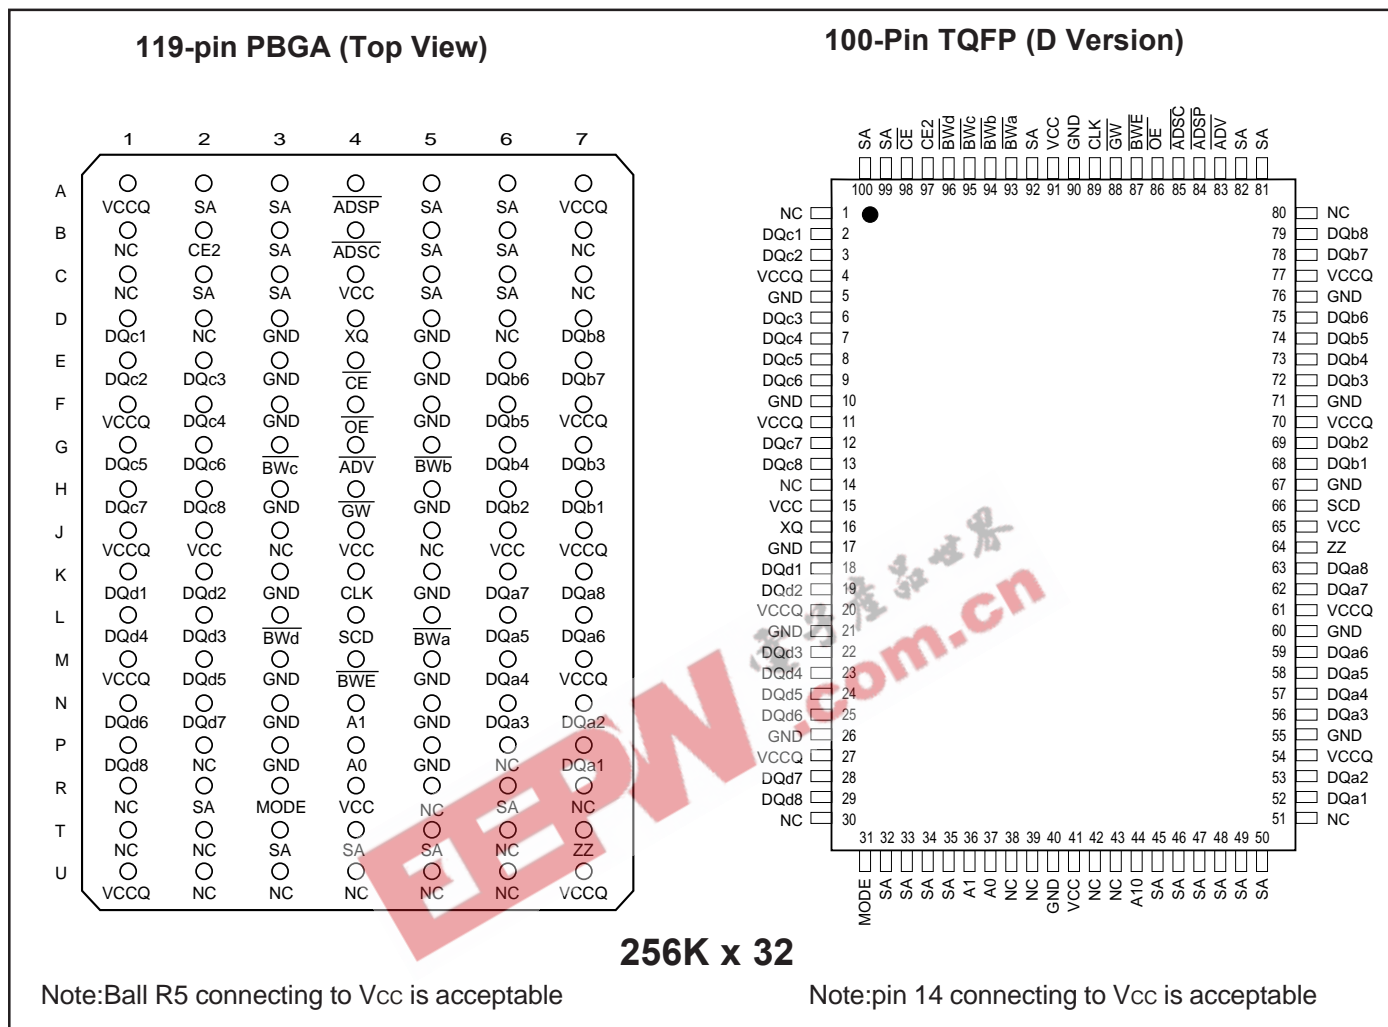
119-pin PBGA (Top View)

100-Pin TQFP (D Version)

| | 1 | 2 | 3 | 4 | 5 | 6 | 7 |
|---|---|---|---|---|---|---|---|
| A | VCCQ | SA | SA | $\overline{ADSP}$ | SA | SA | VCCQ |
| B | NC | CE2 | SA | $\overline{ADSC}$ | SA | SA | NC |
| C | NC | SA | SA | VCC | SA | SA | NC |
| D | DQc1 | NC | GND | XQ | GND | NC | DQb8 |
| E | DQc2 | DQc3 | GND | $\overline{CE}$ | GND | DQb6 | DQb7 |
| F | VCCQ | DQc4 | GND | $\overline{OE}$ | GND | DQb5 | VCCQ |
| G | DQc5 | DQc6 | $\overline{BWc}$ | $\overline{ADV}$ | $\overline{BWb}$ | DQb4 | DQb3 |
| H | DQc7 | DQc8 | GND | $\overline{GW}$ | GND | DQb2 | DQb1 |
| J | VCCQ | VCC | NC | VCC | NC | VCC | VCCQ |
| K | DQd1 | DQd2 | GND | CLK | GND | DQa7 | DQa8 |
| L | DQd4 | DQd3 | $\overline{BWd}$ | SCD | $\overline{BWa}$ | DQa5 | DQa6 |
| M | VCCQ | DQd5 | GND | $\overline{BWE}$ | GND | DQa4 | VCCQ |
| N | DQd6 | DQd7 | GND | A1 | GND | DQa3 | DQa2 |
| P | DQd8 | NC | GND | A0 | GND | NC | DQa1 |
| R | NC | SA | MODE | VCC | NC | SA | NC |
| T | NC | NC | SA | SA | SA | NC | ZZ |
| U | VCCQ | NC | NC | NC | NC | NC | VCCQ |

SA SA $\overline{CE}$ CE2 $\overline{BWd}$ $\overline{BWc}$ $\overline{BWb}$ $\overline{BWa}$ SA VCC GND CLK $\overline{GW}$ $\overline{BWE}$ $\overline{OE}$ $\overline{ADSC}$ $\overline{ADSP}$ $\overline{ADV}$ SA SA
100 99 98 97 96 95 94 93 92 91 90 89 88 87 86 85 84 83 82 81

NC 1, DQc1 2, DQc2 3, VCCQ 4, GND 5, DQc3 6, DQc4 7, DQc5 8, DQc6 9, GND 10, VCCQ 11, DQc7 12, DQc8 13, NC 14, VCC 15, XQ 16, GND 17, DQd1 18, DQd2 19, VCCQ 20, GND 21, DQd3 22, DQd4 23, DQd5 24, DQd6 25, GND 26, VCCQ 27, DQd7 28, DQd8 29, NC 30

80 NC, 79 DQb8, 78 DQb7, 77 VCCQ, 76 GND, 75 DQb6, 74 DQb5, 73 DQb4, 72 DQb3, 71 GND, 70 VCCQ, 69 DQb2, 68 DQb1, 67 GND, 66 SCD, 65 VCC, 64 ZZ, 63 DQa8, 62 DQa7, 61 VCCQ, 60 GND, 59 DQa6, 58 DQa5, 57 DQa4, 56 DQa3, 55 GND, 54 VCCQ, 53 DQa2, 52 DQa1, 51 NC

31 32 33 34 35 36 37 38 39 40 41 42 43 44 45 46 47 48 49 50
MODE SA SA SA SA A1 A0 NC NC GND VCC NC NC A10 SA SA SA SA SA SA

电子产品世界 EEPW .com.cn

256K x 32

Note:Ball R5 connecting to Vcc is acceptable

Note:pin 14 connecting to Vcc is acceptable